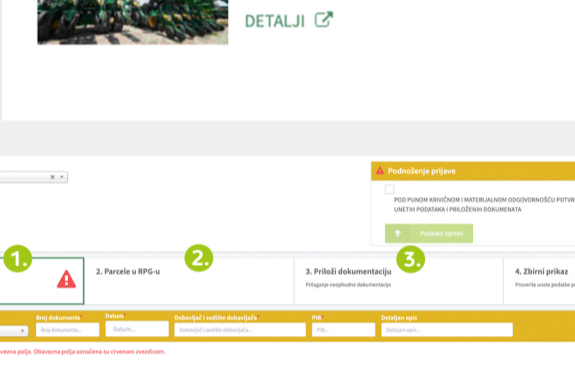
DETALJI

Podnošenje prijave

POD PUNOM KRIVIČNOM I MATERIJALNOM ODGOVORNOŠĆU POTVR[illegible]
UNETIH PODATAKA I PRILOŽENIH DOKUMENATA

Podnesi zahtev

1.

2. Parcele u RPG-u

2.

3. Priloži dokumentaciju
Prilaganje neophodne dokumentacije

3.

4. Zbirni prikaz
Proverite unete podatke p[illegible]

Broj dokumenta
Broj dokumenta...
Datum
Datum...
Dobavljač i sedište dobavljača
Dobavljač i sedište dobavljača...
PIB
PIB...
Detaljan opis
Detaljan opis...

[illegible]vezna polja. Obavezna polja označena su crvenom zvezdicom.